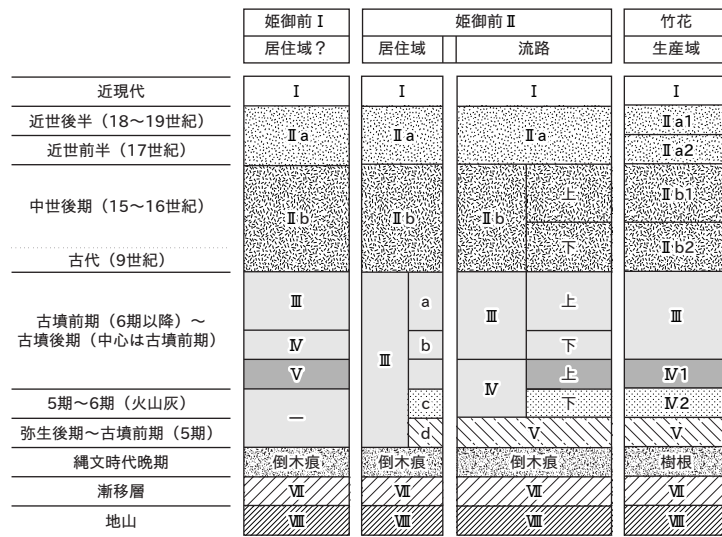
| | 姫御前Ⅰ | 姫御前Ⅱ | | 竹花 |
|---|---|---|---|---|
| | 居住域？ | 居住域 | 流路 | 生産域 |
| 近現代 | Ⅰ | Ⅰ | Ⅰ | Ⅰ |
| 近世後半（18～19世紀） | Ⅱa | Ⅱa | Ⅱa | Ⅱa1 |
| 近世前半（17世紀） | | | | Ⅱa2 |
| 中世後期（15～16世紀） | Ⅱb | Ⅱb | Ⅱb 上 | Ⅱb1 |
| | | | 下 | Ⅱb2 |
| 古代（9世紀） | | | | |
| 古墳前期（6期以降）～古墳後期（中心は古墳前期） | Ⅲ | Ⅲ a | Ⅲ 上 | Ⅲ |
| | Ⅳ | b | 下 | |
| | Ⅴ | | Ⅳ 上 | Ⅳ1 |
| 5期～6期（火山灰） | ― | c | 下 | Ⅳ2 |
| 弥生後期～古墳前期（5期） | | d | Ⅴ | Ⅴ |
| 縄文時代晩期 | 倒木痕 | 倒木痕 | 倒木痕 | 樹根 |
| 漸移層 | Ⅶ | Ⅶ | Ⅶ | Ⅶ |
| 地山 | Ⅷ | Ⅷ | Ⅷ | Ⅷ |